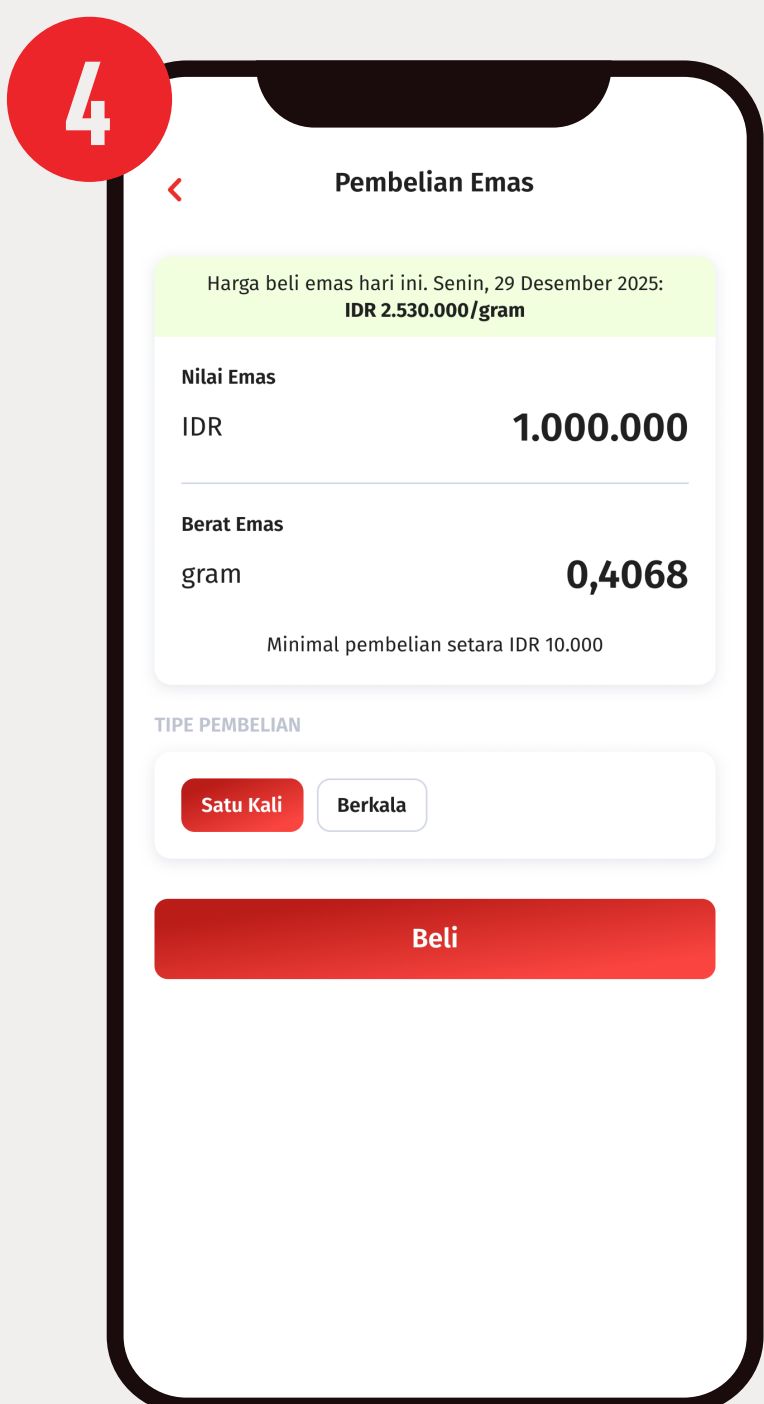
4

<

Pembelian Emas

Harga beli emas hari ini. Senin, 29 Desember 2025:
IDR 2.530.000/gram

Nilai Emas

IDR 1.000.000

Berat Emas

gram 0,4068

Minimal pembelian setara IDR 10.000

TIPE PEMBELIAN

Satu Kali

Berkala

Beli